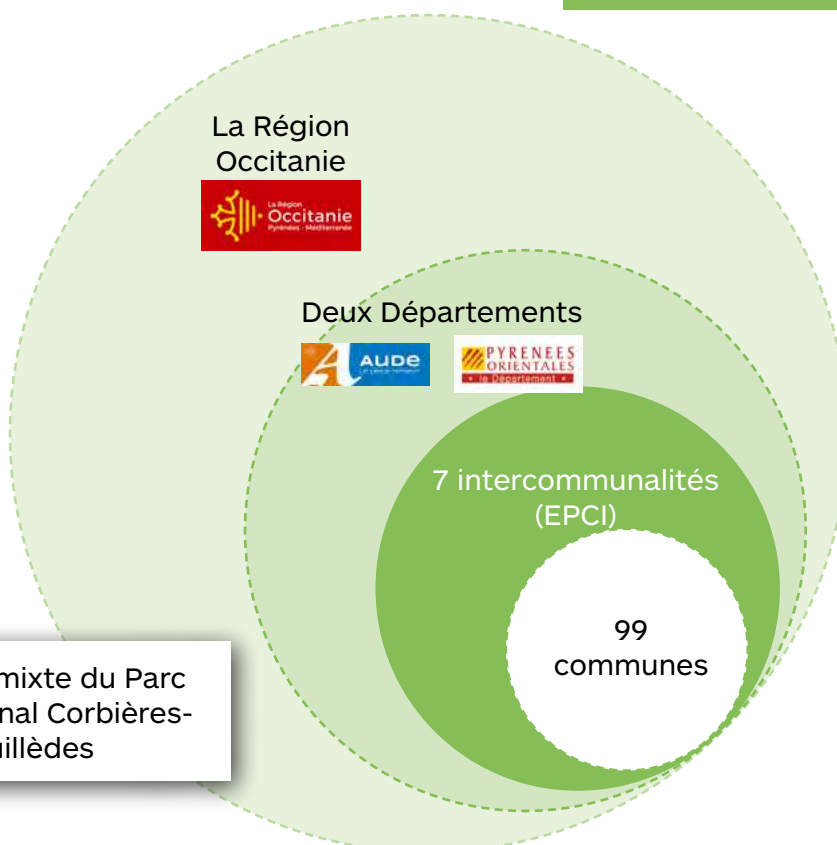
La Région Occitanie

La Région Occitanie Pyrénées · Méditerranée

Deux Départements

AUDE

PYRENEES ORIENTALES le Département

7 intercommunalités (EPCI)

99 communes

mixte du Parc nal Corbières- illèdes